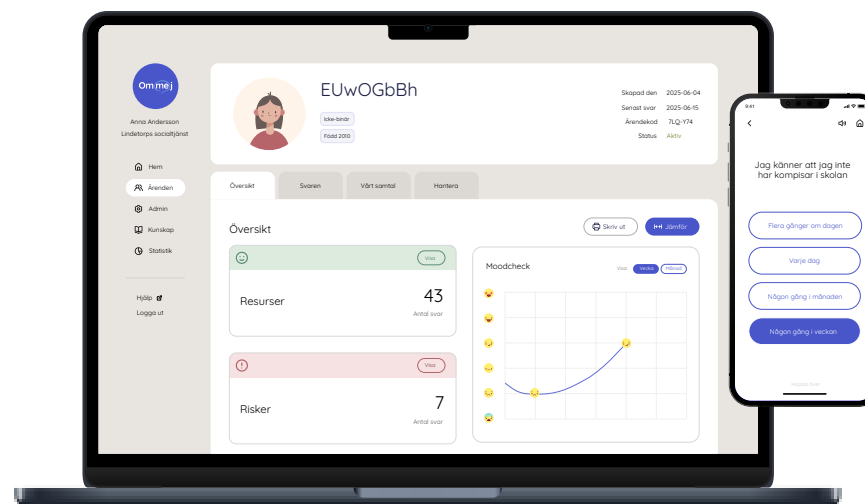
Om mej

Anna Andersson
Lindetorps socialtjänst

Hem
Ärenden
Admin
Kunskap
Statistik

Hjälp
Logga ut

EUwOGbBh

Icke-binär
Född 2010

Skapad den 2025-06-04
Senast svar 2025-06-15
Ärendekod 7LQ-Y74
Status Aktiv

Översikt
Svaren
Vårt samtal
Hantera

Översikt

Skriv ut
Jämför

Visa

Resurser
43
Antal svar

Visa

Risker
7
Antal svar

Moodcheck
Visa Vecka Månad

9:41

Jag känner att jag inte har kompisar i skolan

Flera gånger om dagen
Varje dag
Någon gång i månaden
Någon gång i veckan

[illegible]